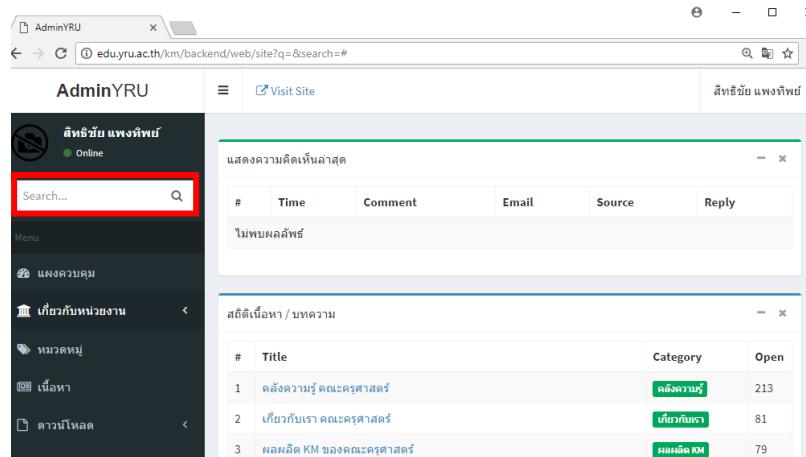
AdminYRU ×

edu.yru.ac.th/km/backend/web/site?q=&search=#

AdminYRU

Visit Site

สิทธิชัย แพงทิพย์

สิทธิชัย แพงทิพย์
Online

Search...

Menu

แผงควบคุม

เกี่ยวกับหน่วยงาน

หมวดหมู่

เนื้อหา

ดาวน์โหลด

แสดงความคิดเห็นล่าสุด

| # | Time | Comment | Email | Source | Reply |
|---|---|---|---|---|---|
| ไม่พบผลลัพธ์ | | | | | |

สถิติเนื้อหา / บทความ

| # | Title | Category | Open |
|---|---|---|---|
| 1 | คลังความรู้ คณะครุศาสตร์ | คลังความรู้ | 213 |
| 2 | เกี่ยวกับเรา คณะครุศาสตร์ | เกี่ยวกับเรา | 81 |
| 3 | ผลผลิต KM ของคณะครุศาสตร์ | ผลผลิต KM | 79 |